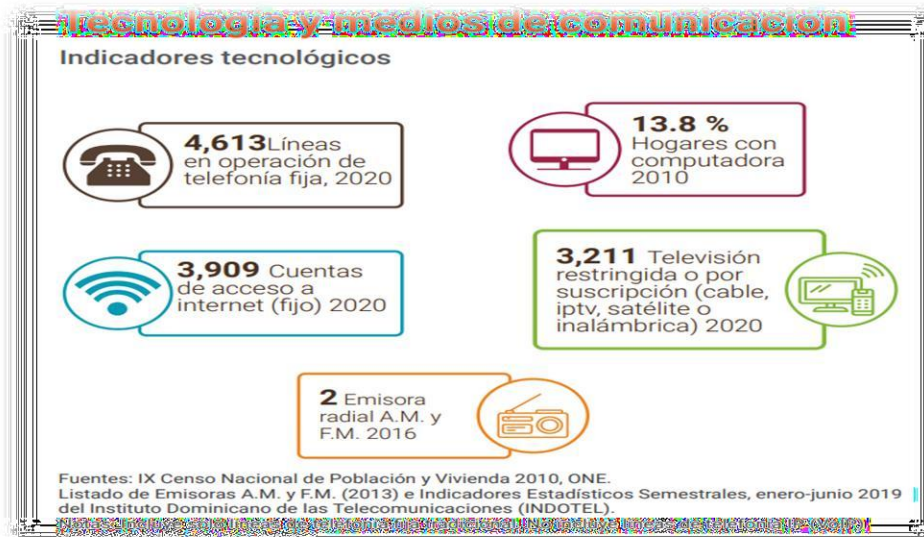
Tecnología y medios de comunicación

Indicadores tecnológicos

4,613 Líneas en operación de telefonía fija, 2020

13.8 % Hogares con computadora 2010

3,909 Cuentas de acceso a internet (fijo) 2020

3,211 Televisión restringida o por suscripción (cable, iptv, satélite o inalámbrica) 2020

2 Emisora radial A.M. y F.M. 2016

Fuentes: IX Censo Nacional de Población y Vivienda 2010, ONE.
Listado de Emisoras A.M. y F.M. (2013) e Indicadores Estadísticos Semestrales, enero-junio 2019 del Instituto Dominicano de las Telecomunicaciones (INDOTEL).
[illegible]